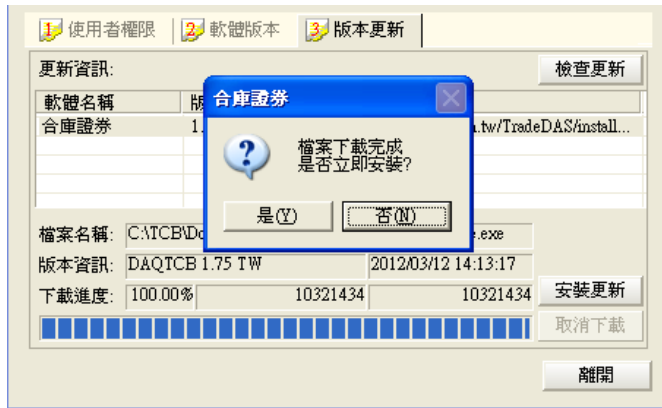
1 使用者權限 | 2 軟體版本 | 3 版本更新

更新資訊: 檢查更新

| 軟體名稱 | 版 |
|---|---|
| 合庫證券 | 1. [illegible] .tw/TradeDAS/install... |

合庫證券

檔案下載完成
是否立即安裝?

是(Y) 否(N)

檔案名稱: C:\TCB\Do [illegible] e.exe
版本資訊: DAQTCB 1.75 TW 2012/03/12 14:13:17
下載進度: 100.00% 10321434 10321434 安裝更新
取消下載
離開